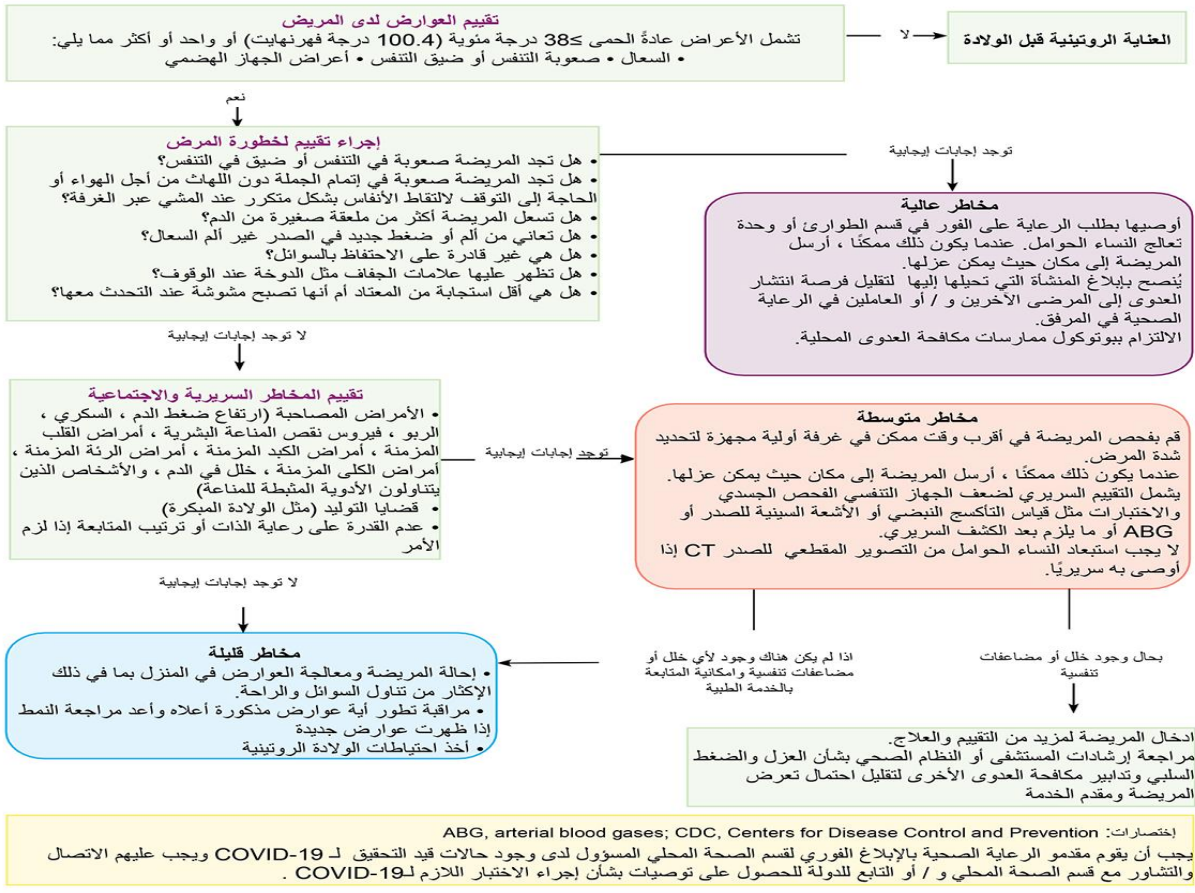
تقييم العوارض لدى المريض
تشمل الأعراض عادةً الحمى ≥38 درجة مئوية (100.4 درجة فهرنهايت) أو واحد أو أكثر مما يلي:
• السعال • صعوبة التنفس أو ضيق التنفس • أعراض الجهاز الهضمي

لا

العناية الروتينية قبل الولادة

نعم

إجراء تقييم لخطورة المرض
• هل تجد المريضة صعوبة في التنفس أو ضيق في التنفس؟
• هل تجد المريضة صعوبة في إتمام الجملة دون اللهاث من أجل الهواء أو الحاجة إلى التوقف لالتقاط الأنفاس بشكل متكرر عند المشي عبر الغرفة؟
• هل تسعل المريضة أكثر من ملعقة صغيرة من الدم؟
• هل تعاني من ألم أو ضغط جديد في الصدر غير ألم السعال؟
• هل هي غير قادرة على الاحتفاظ بالسوائل؟
• هل تظهر عليها علامات الجفاف مثل الدوخة عند الوقوف؟
• هل هي أقل استجابة من المعتاد أم أنها تصبح مشوشة عند التحدث معها؟

توجد إجابات إيجابية

مخاطر عالية
أوصيها بطلب الرعاية على الفور في قسم الطوارئ أو وحدة تعالج النساء الحوامل. عندما يكون ذلك ممكناً ، أرسل المريضة إلى مكان حيث يمكن عزلها.
يُنصح بإبلاغ المنشأة التي تحيلها إليها لتقليل فرصة انتشار العدوى إلى المرضى الآخرين و / أو العاملين في الرعاية الصحية في المرفق.
الالتزام ببوتوكول ممارسات مكافحة العدوى المحلية.

لا توجد إجابات إيجابية

تقييم المخاطر السريرية والاجتماعية
• الأمراض المصاحبة (ارتفاع ضغط الدم ، السكري ، الربو ، فيروس نقص المناعة البشرية ، أمراض القلب المزمنة ، أمراض الكبد المزمنة ، أمراض الرئة المزمنة ، أمراض الكلى المزمنة ، خلل في الدم ، والأشخاص الذين يتناولون الأدوية المثبطة للمناعة)
• قضايا التوليد (مثل الولادة المبكرة)
• عدم القدرة على رعاية الذات أو ترتيب المتابعة إذا لزم الأمر

توجد إجابات إيجابية

مخاطر متوسطة
قم بفحص المريضة في أقرب وقت ممكن في غرفة أولية مجهزة لتحديد شدة المرض.
عندما يكون ذلك ممكنًا ، أرسل المريضة إلى مكان حيث يمكن عزلها.
يشمل التقييم السريري لضعف الجهاز التنفسي الفحص الجسدي والاختبارات مثل قياس التأكسج النبضي أو الأشعة السينية للصدر أو ABG أو ما يلزم بعد الكشف السريري.
لا يجب استبعاد النساء الحوامل من التصوير المقطعي للصدر CT إذا أوصى به سريريًا.

لا توجد إجابات إيجابية

مخاطر قليلة
• إحالة المريضة ومعالجة العوارض في المنزل بما في ذلك الإكثار من تناول السوائل والراحة.
• مراقبة تطور أية عوارض مذكورة أعلاه وأعد مراجعة النمط إذا ظهرت عوارض جديدة
• أخذ احتياطات الولادة الروتينية

اذا لم يكن هناك وجود لأي خلل أو مضاعفات تنفسية وامكانية المتابعة بالخدمة الطبية

بحال وجود خلل أو مضاعفات تنفسية

ادخال المريضة لمزيد من التقييم والعلاج.
مراجعة إرشادات المستشفى أو النظام الصحي بشأن العزل والضغط السلبي وتدابير مكافحة العدوى الأخرى لتقليل احتمال تعرض المريضة ومقدم الخدمة

اختصارات: ABG, arterial blood gases; CDC, Centers for Disease Control and Prevention
يجب أن يقوم مقدمو الرعاية الصحية بالإبلاغ الفوري لقسم الصحة المحلي المسؤول لدى وجود حالات قيد التحقيق لـ COVID-19 ويجب عليهم الاتصال والتشاور مع قسم الصحة المحلي و / أو التابع للدولة للحصول على توصيات بشأن إجراء الاختبار اللازم لـCOVID-19 .